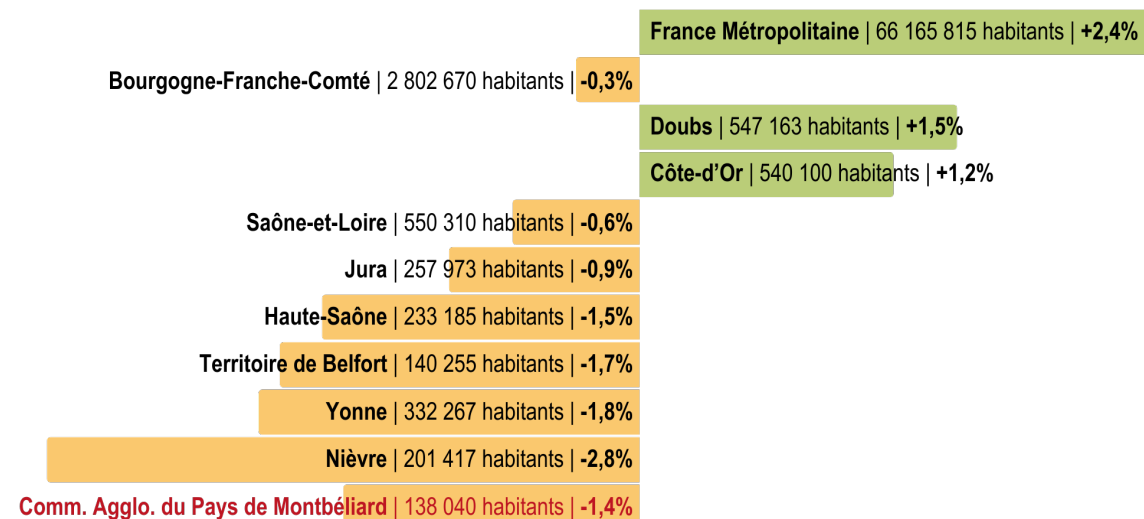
France Métropolitaine | 66 165 815 habitants | +2,4%

Bourgogne-Franche-Comté | 2 802 670 habitants | -0,3%

Doubs | 547 163 habitants | +1,5%

Côte-d'Or | 540 100 habitants | +1,2%

Saône-et-Loire | 550 310 habitants | -0,6%

Jura | 257 973 habitants | -0,9%

Haute-Saône | 233 185 habitants | -1,5%

Territoire de Belfort | 140 255 habitants | -1,7%

Yonne | 332 267 habitants | -1,8%

Nièvre | 201 417 habitants | -2,8%

Comm. Agglo. du Pays de Montbéliard | 138 040 habitants | -1,4%